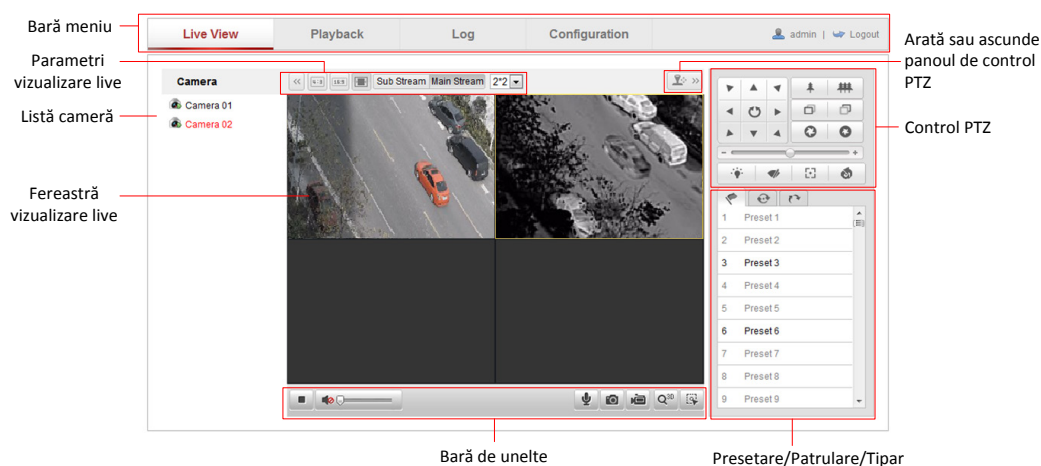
Bară meniu

Live View | Playback | Log | Configuration | admin | Logout

Parametri vizualizare live

Arată sau ascunde panoul de control PTZ

Camera

4:3 16:9 Sub Stream Main Stream 2*2

Listă cameră

Camera 01
Camera 02

Control PTZ

Fereastră vizualizare live

1 Preset 1
2 Preset 2
3 Preset 3
4 Preset 4
5 Preset 5
6 Preset 6
7 Preset 7
8 Preset 8
9 Preset 9

Bară de unelte

Presetare/Patrulare/Tipar